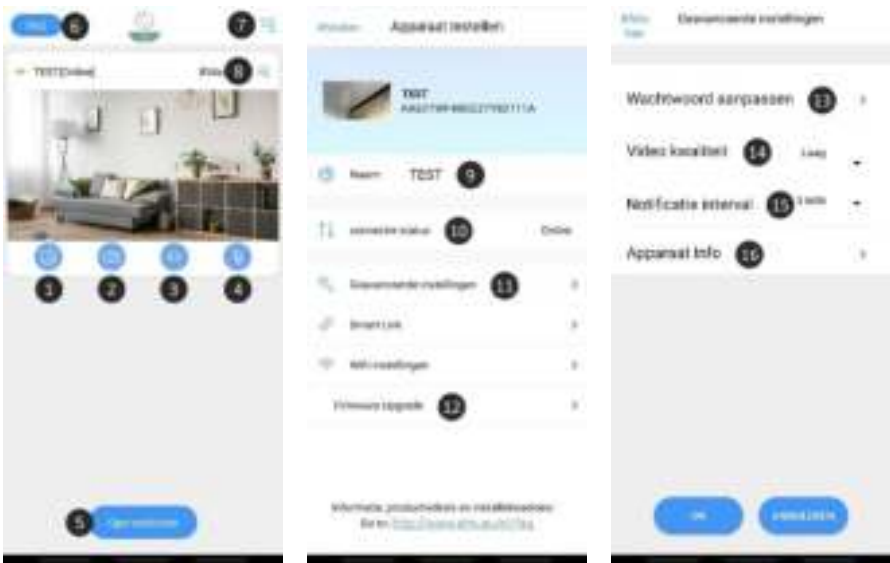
6
7
TEST[Online]
8
1
2
3
4
5

Apparaat instellen
TEST
9
Naam TEST
10
Online
Geavanceerde instellingen
11
Smart Link
Wifi instellingen
Firmware Upgrade
12
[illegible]

Geavanceerde instellingen
Wachtwoord aanpassen
13
Video kwaliteit
14
Notificatie interval
15
Apparaat Info
16
OK